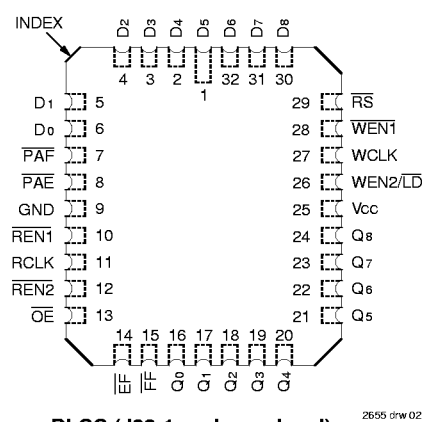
INDEX

D2 D3 D4 D5 D6 D7 D8

4 3 2 1 32 31 30

D1 5
D0 6
$\overline{PAF}$ 7
$\overline{PAE}$ 8
GND 9
$\overline{REN1}$ 10
RCLK 11
$\overline{REN2}$ 12
$\overline{OE}$ 13

29 $\overline{RS}$
28 $\overline{WEN1}$
27 WCLK
26 WEN2/$\overline{LD}$
25 Vcc
24 Q8
23 Q7
22 Q6
21 Q5

14 15 16 17 18 19 20

$\overline{EF}$ $\overline{FF}$ Q0 Q1 Q2 Q3 Q4

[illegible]

2655 drw 02